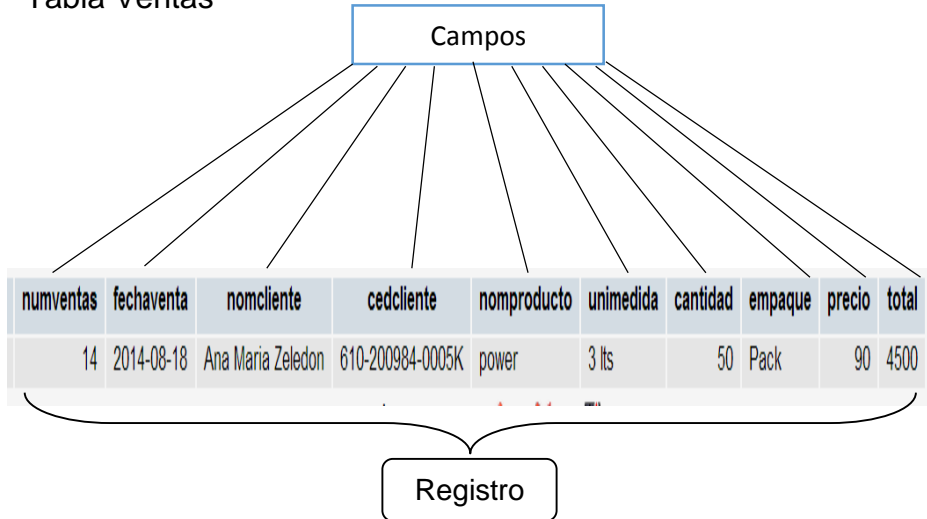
Tabla Ventas

Campos

| numventas | fechaventa | nomcliente | cedcliente | nomproducto | unimedida | cantidad | empaque | precio | total |
|---|---|---|---|---|---|---|---|---|---|
| 14 | 2014-08-18 | Ana Maria Zeledon | 610-200984-0005K | power | 3 lts | 50 | Pack | 90 | 4500 |

Registro